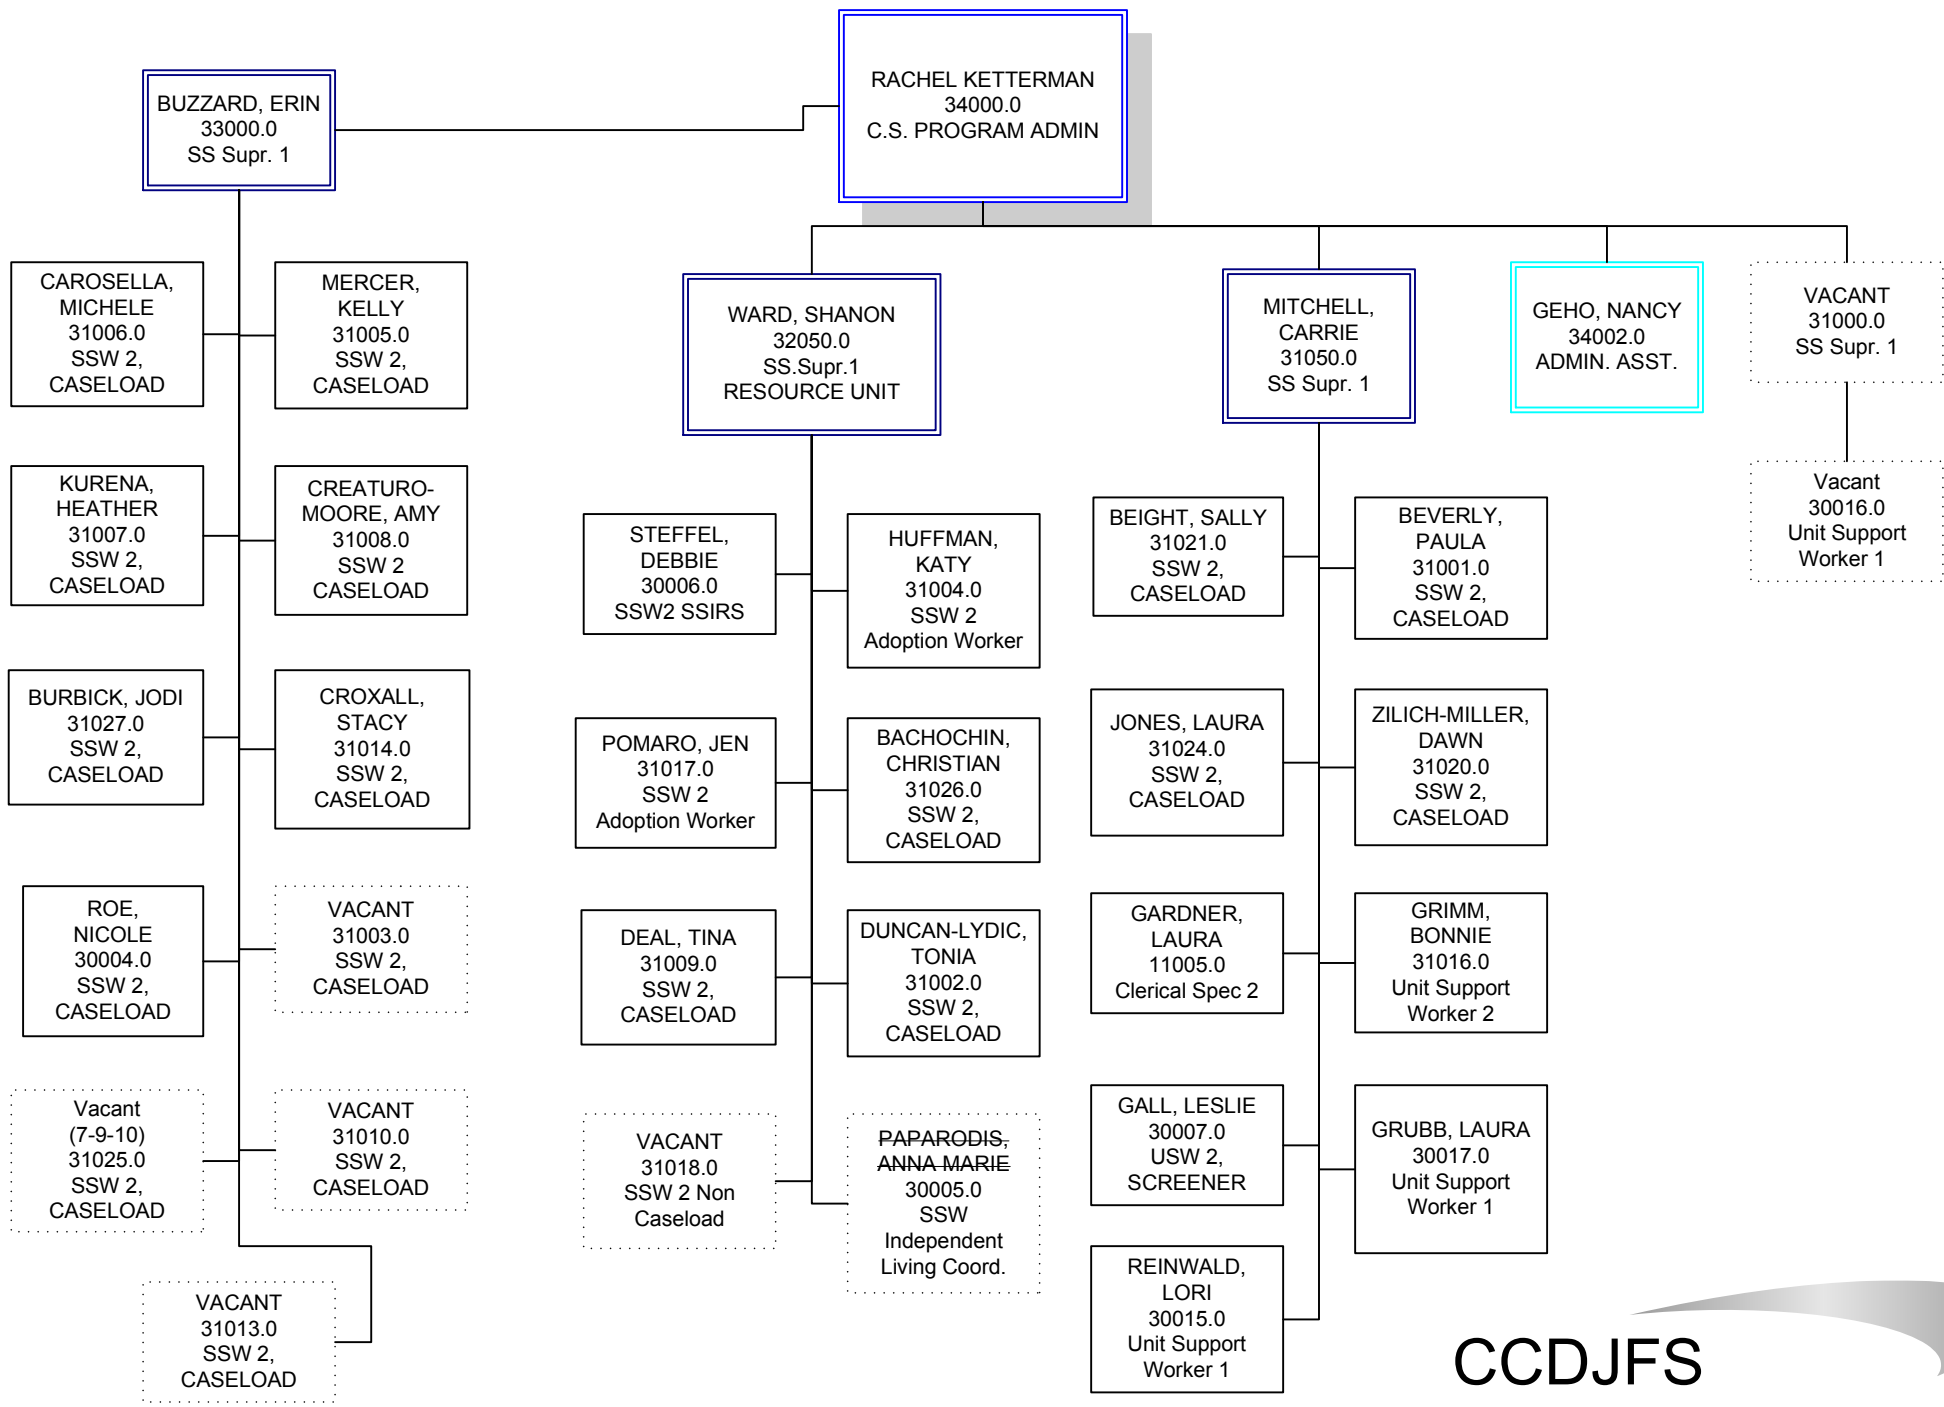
RACHEL KETTERMAN
34000.0
C.S. PROGRAM ADMIN

BUZZARD, ERIN
33000.0
SS Supr. 1

CAROSELLA, MICHELE
31006.0
SSW 2, CASELOAD

MERCER, KELLY
31005.0
SSW 2, CASELOAD

KURENA, HEATHER
31007.0
SSW 2, CASELOAD

CREATURO-MOORE, AMY
31008.0
SSW 2
CASELOAD

BURBICK, JODI
31027.0
SSW 2, CASELOAD

CROXALL, STACY
31014.0
SSW 2, CASELOAD

ROE, NICOLE
30004.0
SSW 2, CASELOAD

VACANT
31003.0
SSW 2, CASELOAD

Vacant
(7-9-10)
31025.0
SSW 2, CASELOAD

VACANT
31010.0
SSW 2, CASELOAD

VACANT
31013.0
SSW 2, CASELOAD

WARD, SHANON
32050.0
SS.Supr.1
RESOURCE UNIT

STEFFEL, DEBBIE
30006.0
SSW2 SSIRS

HUFFMAN, KATY
31004.0
SSW 2
Adoption Worker

POMARO, JEN
31017.0
SSW 2
Adoption Worker

BACHOCHIN, CHRISTIAN
31026.0
SSW 2, CASELOAD

DEAL, TINA
31009.0
SSW 2, CASELOAD

DUNCAN-LYDIC, TONIA
31002.0
SSW 2, CASELOAD

VACANT
31018.0
SSW 2 Non Caseload

PAPARODIS, ANNA MARIE
30005.0
SSW
Independent Living Coord.

MITCHELL, CARRIE
31050.0
SS Supr. 1

BEIGHT, SALLY
31021.0
SSW 2, CASELOAD

BEVERLY, PAULA
31001.0
SSW 2, CASELOAD

JONES, LAURA
31024.0
SSW 2, CASELOAD

ZILICH-MILLER, DAWN
31020.0
SSW 2, CASELOAD

GARDNER, LAURA
11005.0
Clerical Spec 2

GRIMM, BONNIE
31016.0
Unit Support Worker 2

GALL, LESLIE
30007.0
USW 2, SCREENER

GRUBB, LAURA
30017.0
Unit Support Worker 1

REINWALD, LORI
30015.0
Unit Support Worker 1

GEHO, NANCY
34002.0
ADMIN. ASST.

VACANT
31000.0
SS Supr. 1

Vacant
30016.0
Unit Support Worker 1

CCDJFS